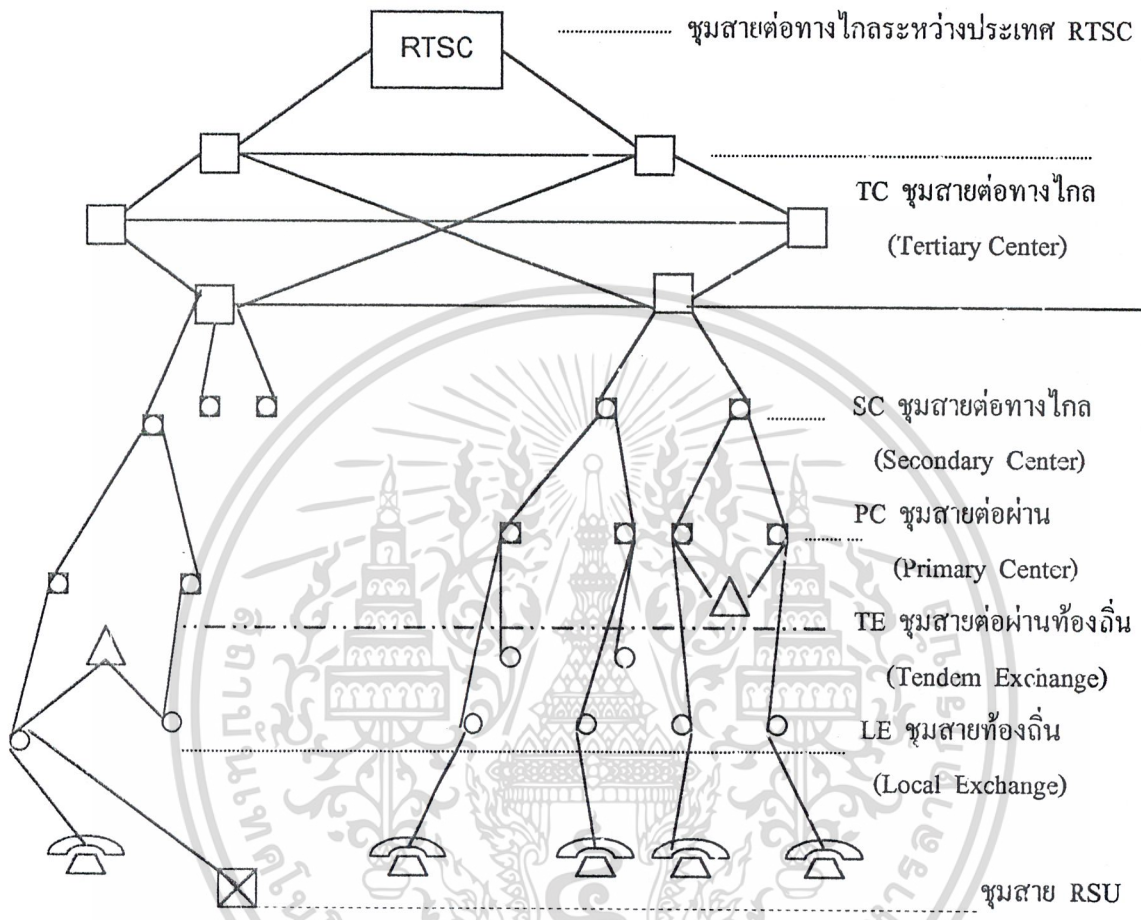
RTSC

ชุมสายต่อทางไกลระหว่างประเทศ RTSC

TC ชุมสายต่อทางไกล

(Tertiary Center)

SC ชุมสายต่อทางไกล

(Secondary Center)

PC ชุมสายต่อผ่าน

(Primary Center)

TE ชุมสายต่อผ่านท้องถิ่น

(Tendem Exchange)

LE ชุมสายท้องถิ่น

(Local Exchange)

ชุมสาย RSU